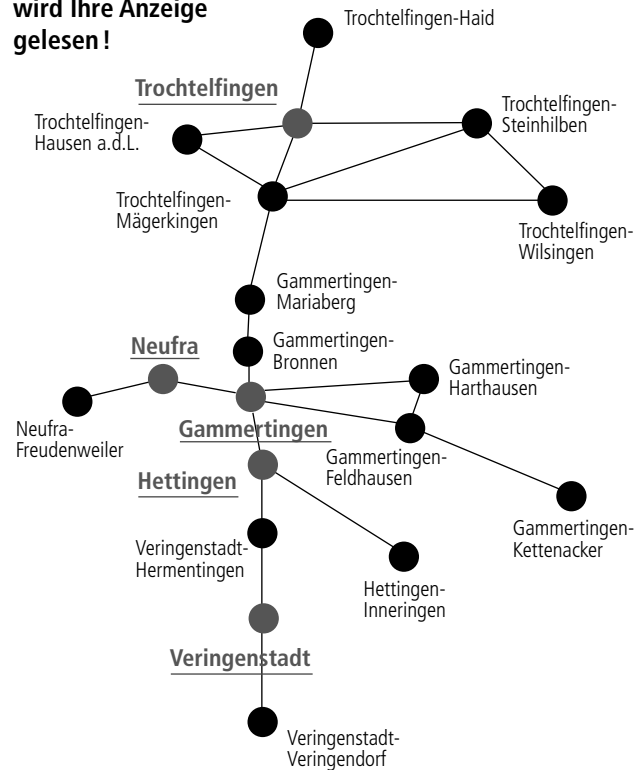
wird Ihre Anzeige gelesen!

Trochtelfingen-Haid

Trochtelfingen

Trochtelfingen-Hausen a.d.L.

Trochtelfingen-Steinhilben

Trochtelfingen-Mägerkingen

Trochtelfingen-Wilsingen

Gammertingen-Mariaberg

Gammertingen-Bronnen

Neufra

Gammertingen-Harthausen

Neufra-Freudenweiler

Gammertingen

Gammertingen-Feldhausen

Hettingen

Gammertingen-Kettenacker

Veringenstadt-Hermentingen

Hettingen-Inneringen

Veringenstadt

Veringenstadt-Veringendorf